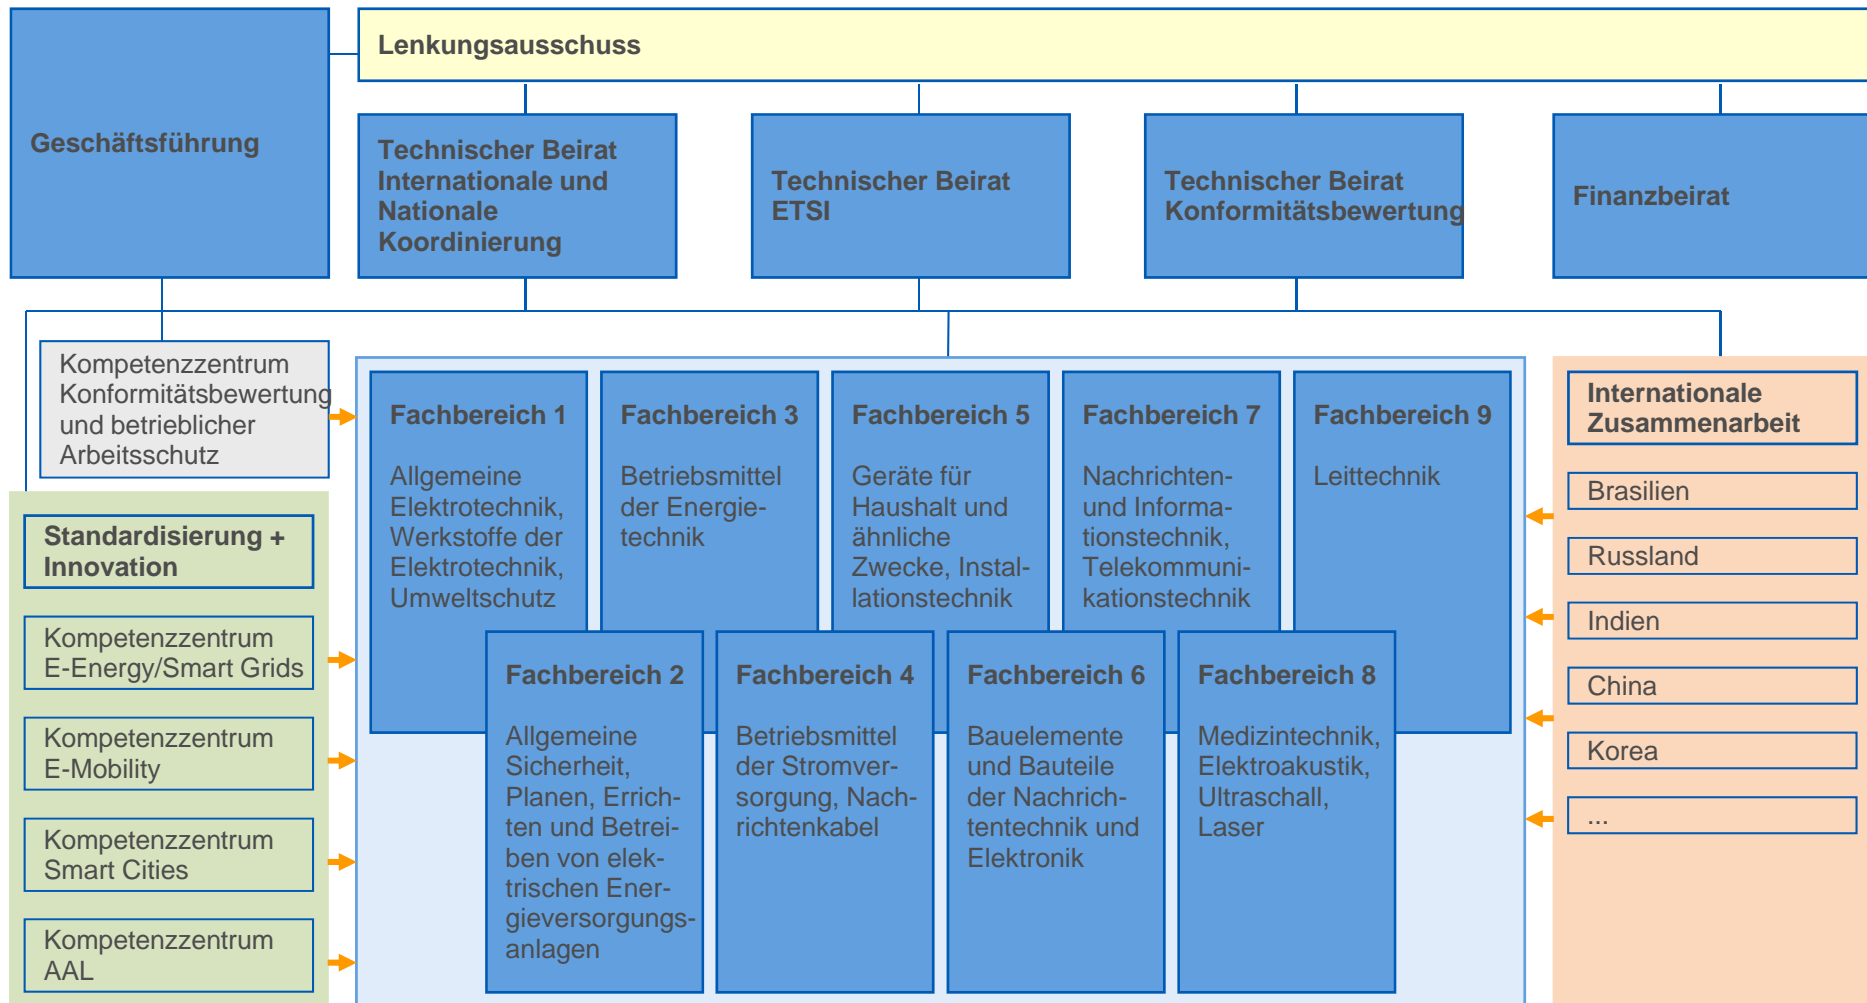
Lenkungsausschuss

Geschäftsführung

Technischer Beirat Internationale und Nationale Koordinierung

Technischer Beirat ETSI

Technischer Beirat Konformitätsbewertung

Finanzbeirat

Kompetenzzentrum Konformitätsbewertung und betrieblicher Arbeitsschutz

Standardisierung + Innovation

Kompetenzzentrum E-Energy/Smart Grids

Kompetenzzentrum E-Mobility

Kompetenzzentrum Smart Cities

Kompetenzzentrum AAL

Fachbereich 1

Allgemeine Elektrotechnik, Werkstoffe der Elektrotechnik, Umweltschutz

Fachbereich 3

Betriebsmittel der Energietechnik

Fachbereich 5

Geräte für Haushalt und ähnliche Zwecke, Installationstechnik

Fachbereich 7

Nachrichten- und Informationstechnik, Telekommunikationstechnik

Fachbereich 9

Leittechnik

Fachbereich 2

Allgemeine Sicherheit, Planen, Errichten und Betreiben von elektrischen Energieversorgungsanlagen

Fachbereich 4

Betriebsmittel der Stromversorgung, Nachrichtenkabel

Fachbereich 6

Bauelemente und Bauteile der Nachrichtentechnik und Elektronik

Fachbereich 8

Medizintechnik, Elektroakustik, Ultraschall, Laser

Internationale Zusammenarbeit

Brasilien

Russland

Indien

China

Korea

...